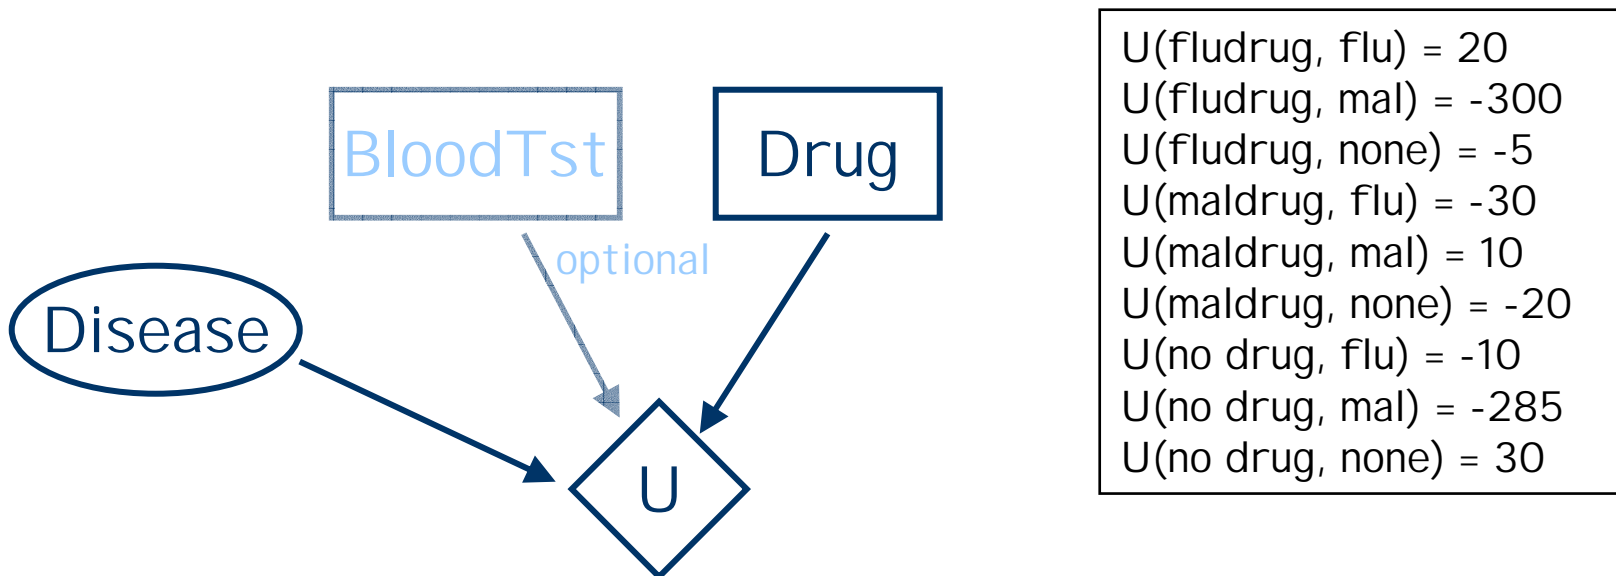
BloodTst

Drug

optional

Disease

U

U(fludrug, flu) = 20
U(fludrug, mal) = -300
U(fludrug, none) = -5
U(maldrug, flu) = -30
U(maldrug, mal) = 10
U(maldrug, none) = -20
U(no drug, flu) = -10
U(no drug, mal) = -285
U(no drug, none) = 30